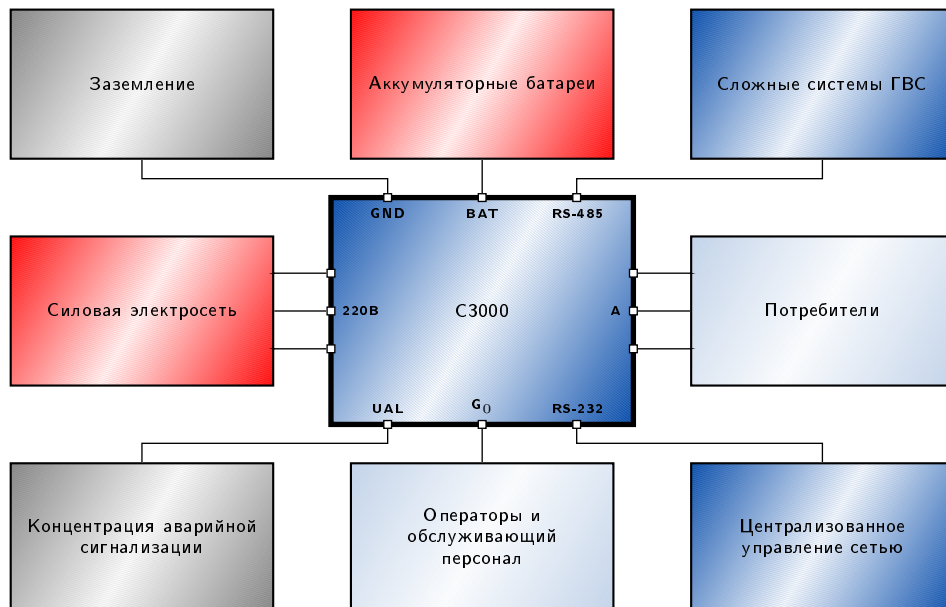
Заземление

Аккумуляторные батареи

Сложные системы ГВС

GND

BAT

RS-485

Силовая электросеть

220В

С3000

А

Потребители

UAL

$G_0$

RS-232

Концентрация аварийной сигнализации

Операторы и обслуживающий персонал

Централизованное управление сетью